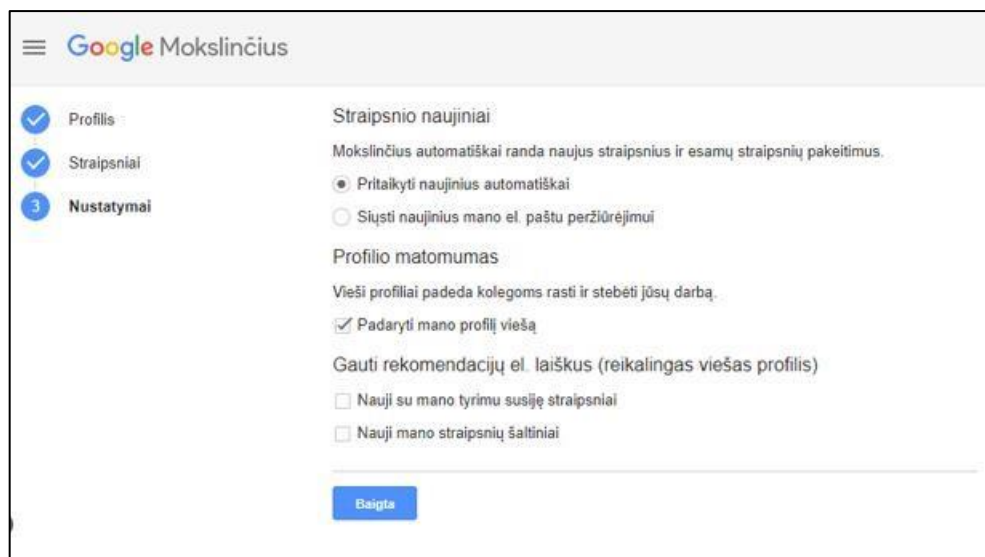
Google Mokslinčius

Profilis

Straipsniai

3

Nustatymai

Straipsnio naujiniai

Mokslinčius automatiškai randa naujus straipsnius ir esamų straipsnių pakeitimus.

Pritaikyti naujinius automatiškai

Siųsti naujinius mano el. paštu peržiūrėjimui

Profilio matomumas

Vieši profiliai padeda kolegoms rasti ir stebėti jūsų darbą.

Padaryti mano profilį viešą

Gauti rekomendacijų el. laiškus (reikalingas viešas profilis)

Nauji su mano tyrimu susiję straipsniai

Nauji mano straipsnių šaltiniai

Baigta